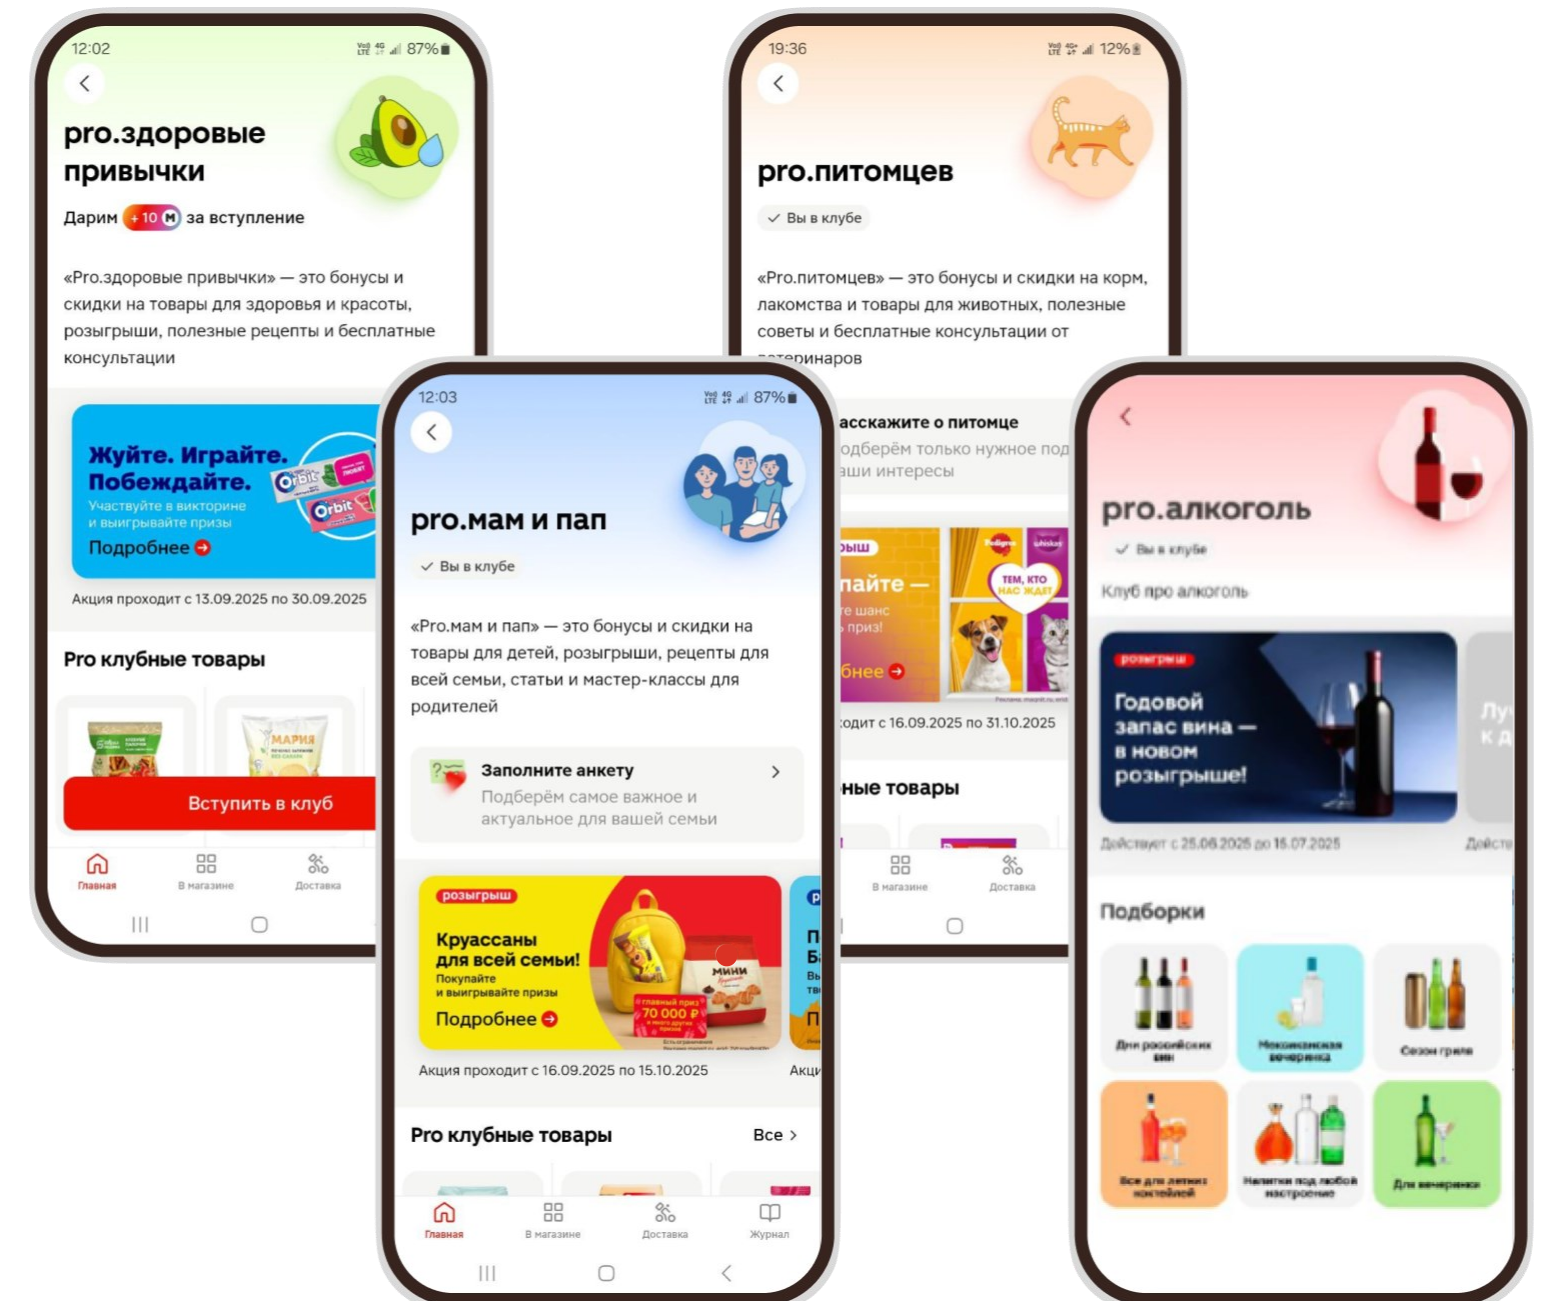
12:02 87%

pro.здоровые привычки

Дарим +10 М за вступление

«Pro.здоровые привычки» — это бонусы и скидки на товары для здоровья и красоты, розыгрыши, полезные рецепты и бесплатные консультации

Жуйте. Играйте. Побеждайте.
Участвуйте в викторине и выигрывайте призы
Подробнее

Orbit

Акция проходит с 13.09.2025 по 30.09.2025

Pro клубные товары

МАРИЯ

Вступить в клуб

Главная В магазине Доставка

19:36 12%

pro.питомцев

Вы в клубе

«Pro.питомцев» — это бонусы и скидки на корм, лакомства и товары для животных, полезные советы и бесплатные консультации от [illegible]теринаров

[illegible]асскажите о питомце
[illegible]одберём только нужное под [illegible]аши интересы

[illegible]ыш
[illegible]пайте —
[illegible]е шанс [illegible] приз!
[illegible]бнее

ТЕМ, КТО НАС ЖДЁТ

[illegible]одит с 16.09.2025 по 31.10.2025

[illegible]ные товары

В магазине Доставка

12:03 87%

pro.мам и пап

Вы в клубе

«Pro.мам и пап» — это бонусы и скидки на товары для детей, розыгрыши, рецепты для всей семьи, статьи и мастер-классы для родителей

Заполните анкету
Подберём самое важное и актуальное для вашей семьи

розыгрыш
Круассаны для всей семьи!
Покупайте и выигрывайте призы
Подробнее

МИНИ
главный приз 70 000 ₽

Акция проходит с 16.09.2025 по 15.10.2025

Pro клубные товары Все

Главная В магазине Доставка Журнал

pro.алкоголь

Вы в клубе

Клуб про алкоголь

розыгрыш
Годовой запас вина — в новом розыгрыше!

Действует с 25.06.2025 по 15.07.2025

Подборки

Дни российских вин
Мексиканская вечеринка
Сезон гриля
Все для летних коктейлей
Напитки под любой настроение
Для вечеринки